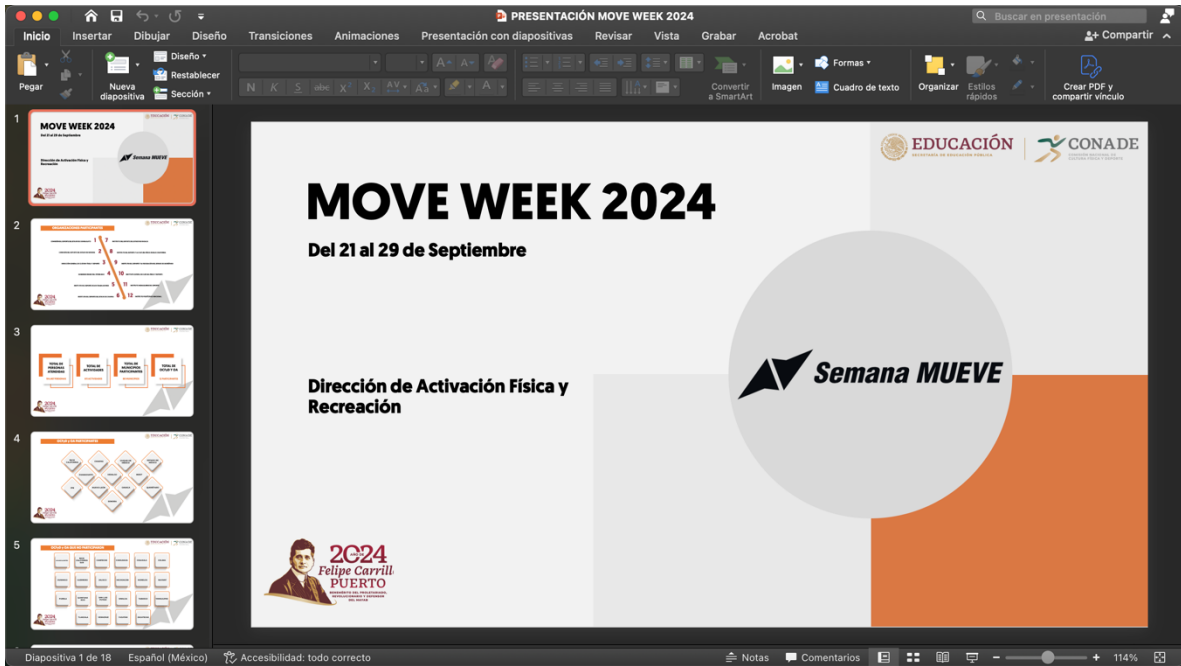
PRESENTACIÓN MOVE WEEK 2024

Buscar en presentación

Inicio Insertar Dibujar Diseño Transiciones Animaciones Presentación con diapositivas Revisar Vista Grabar Acrobat Compartir

Pegar Nueva diapositiva Diseño Restablecer Sección Convertir a SmartArt Imagen Formas Cuadro de texto Organizar Estilos rápidos Crear PDF y compartir vínculo

EDUCACIÓN
SECRETARÍA DE EDUCACIÓN PÚBLICA

CONADE
COMISIÓN NACIONAL DE CULTURA FÍSICA Y DEPORTE

MOVE WEEK 2024

Del 21 al 29 de Septiembre

Dirección de Activación Física y Recreación

Semana MUEVE

2024
Felipe Carrillo PUERTO
BENEMÉRITO DEL PROLETARIADO, REVOLUCIONARIO Y DEFENSOR DEL MAYAB

Diapositiva 1 de 18 Español (México) Accesibilidad: todo correcto Notas Comentarios 114%